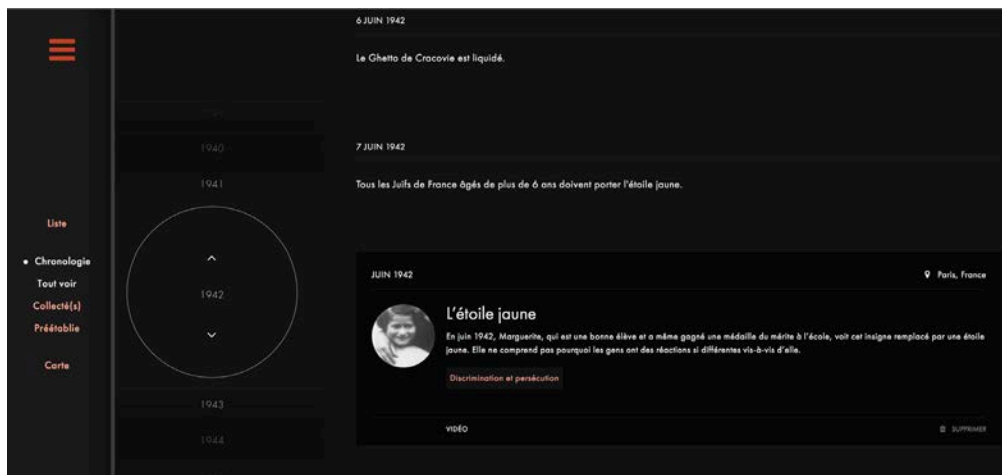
Liste

• Chronologie

Tout voir

Collecté(s)

Préétablie

Carte

1940

1941

1942

1943

1944

6 JUIN 1942

Le Ghetto de Cracovie est liquidé.

7 JUIN 1942

Tous les Juifs de France âgés de plus de 6 ans doivent porter l'étoile jaune.

JUIN 1942

Paris, France

L'étoile jaune

En juin 1942, Marguerite, qui est une bonne élève et a même gagné une médaille du mérite à l'école, voit cet insigne remplacé par une étoile jaune. Elle ne comprend pas pourquoi les gens ont des réactions si différentes vis-à-vis d'elle.

Discrimination et persécution

VIDÉO

SUPPRIMER